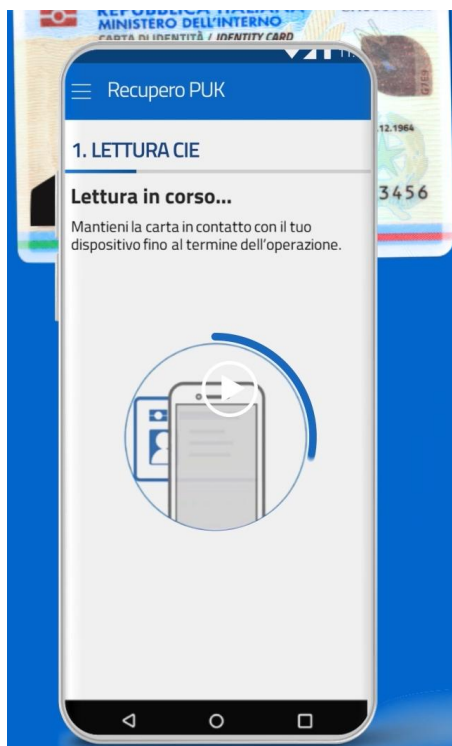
REPUBBLICA ITALIANA
MINISTERO DELL'INTERNO
CARTA DI IDENTITÀ / IDENTITY CARD

12.1964

3456

Recupero PUK

1. LETTURA CIE

Lettura in corso...

Mantieni la carta in contatto con il tuo dispositivo fino al termine dell'operazione.